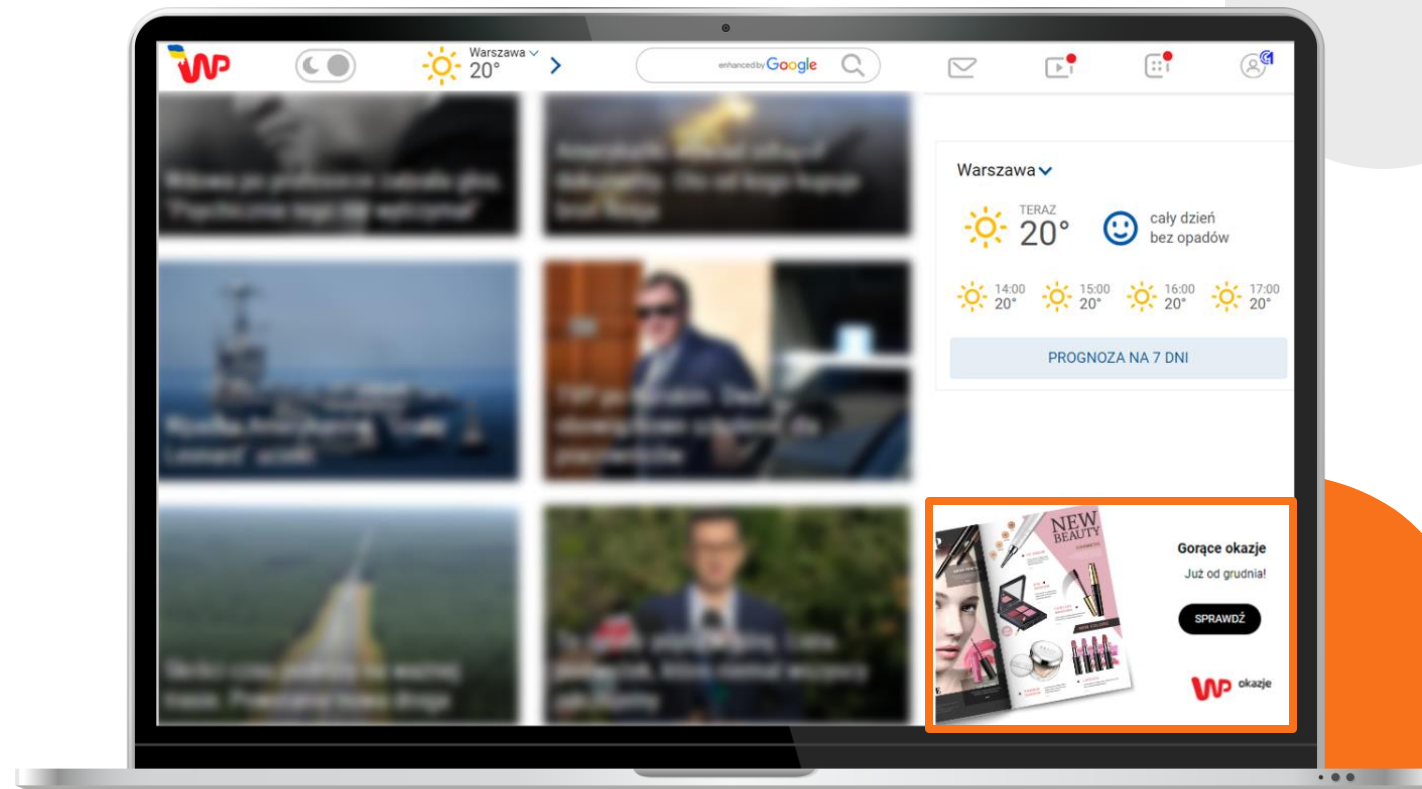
WP

Warszawa
20°

enhanced by Google

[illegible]

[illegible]

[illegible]

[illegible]

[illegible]

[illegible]

Warszawa

TERAZ
20°

cały dzień
bez opadów

14:00
20°

15:00
20°

16:00
20°

17:00
20°

PROGNOZA NA 7 DNI

NEW BEAUTY

Gorące okazje

Już od grudnia!

SPRAWDŹ

WP okazje